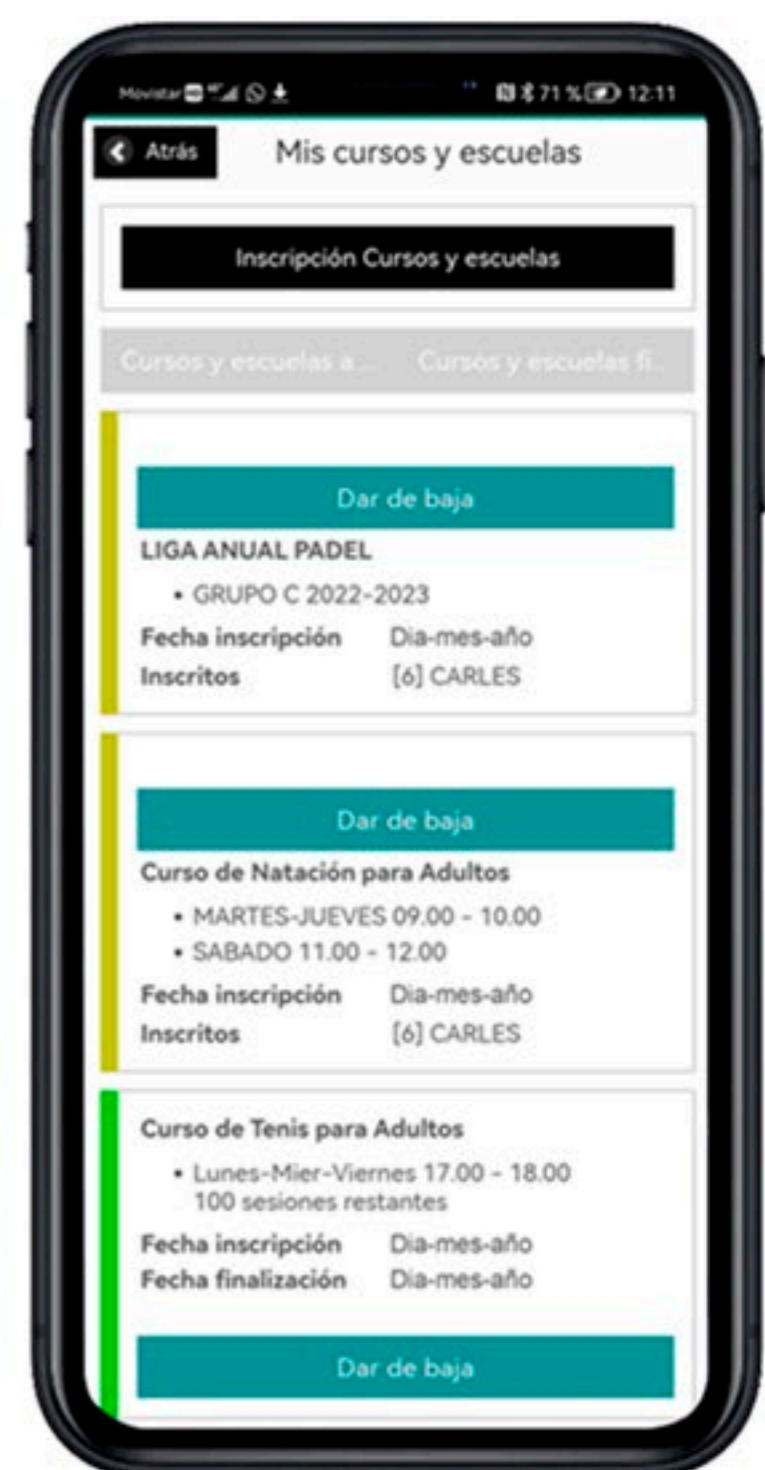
Movistar 71 % 12:11

Atrás

Mis cursos y escuelas

Inscripción Cursos y escuelas

Cursos y escuelas a... Cursos y escuelas fi...

Dar de baja

LIGA ANUAL PADEL

• GRUPO C 2022-2023

Fecha inscripción Dia-mes-año

Inscritos [6] CARLES

Dar de baja

Curso de Natación para Adultos

• MARTES-JUEVES 09.00 - 10.00

• SABADO 11.00 - 12.00

Fecha inscripción Dia-mes-año

Inscritos [6] CARLES

Curso de Tenis para Adultos

• Lunes-Mier-Viernes 17.00 - 18.00 100 sesiones restantes

Fecha inscripción Dia-mes-año

Fecha finalización Dia-mes-año

Dar de baja